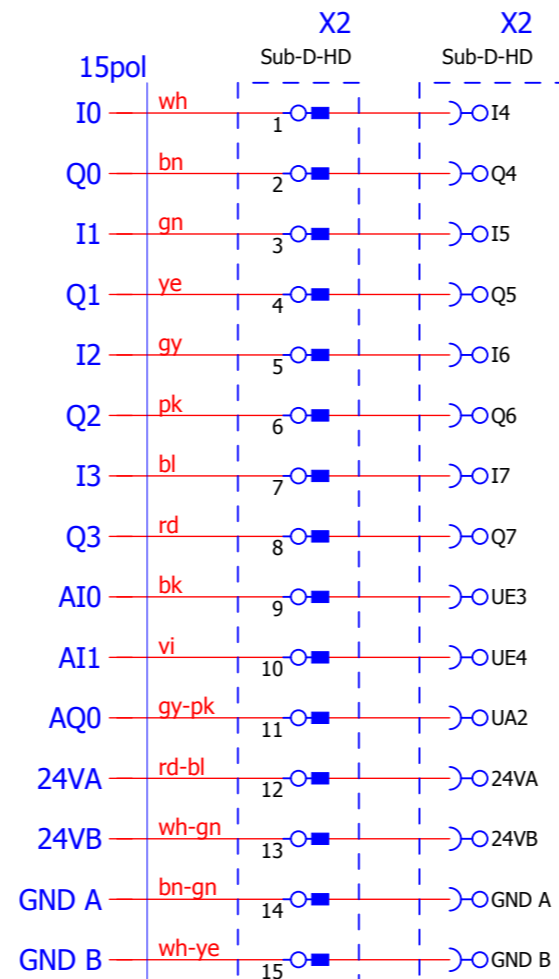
X2
Sub-D-HD

X2
Sub-D-HD

15pol

I0 wh 1 I4
Q0 bn 2 Q4
I1 gn 3 I5
Q1 ye 4 Q5
I2 gy 5 I6
Q2 pk 6 Q6
I3 bl 7 I7
Q3 rd 8 Q7
AI0 bk 9 UE3
AI1 vi 10 UE4
AQ0 gy-pk 11 UA2
24VA rd-bl 12 24VA
24VB wh-gn 13 24VB
GND A bn-gn 14 GND A
GND B wh-ye 15 GND B